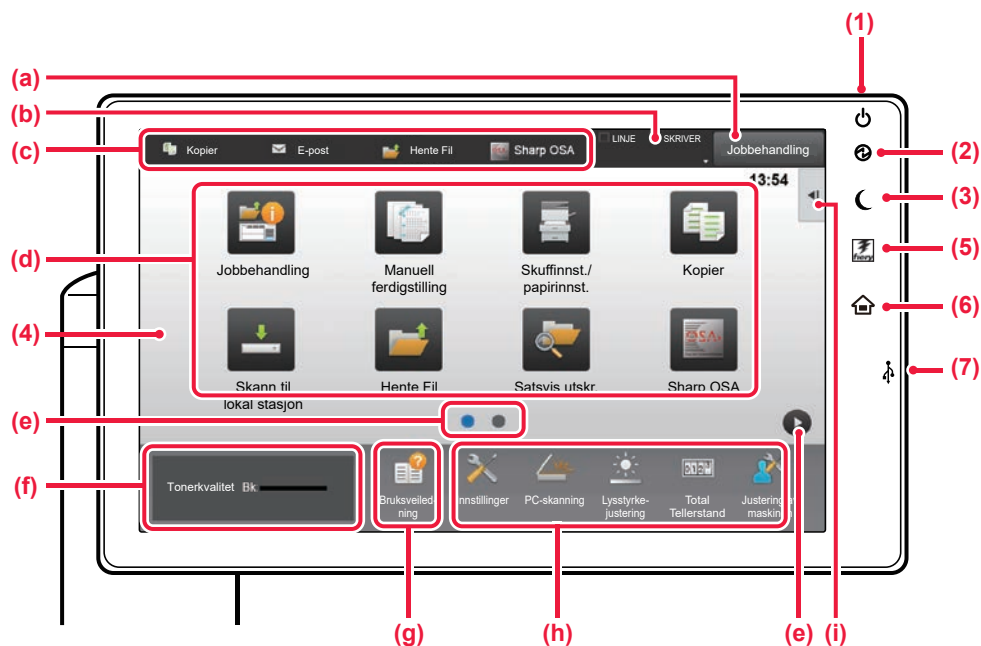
(1)
(a)
(b)
(c)
Kopier
E-post
Hente Fil
Sharp OSA
LINJE
SKRIVER
Jobbehandling
(2)
13:54
(3)
(d)
Jobbehandling
Manuell ferdigstilling
Skuffinnst./ papirinnst.
Kopier
(5)
(6)
(4)
Skann til lokal stasjon
Hente Fil
Satsvis utskr.
Sharp OSA
(7)
(e)
(f)
Tonerkvalitet Bk
Bruksveiledning
Innstillinger
PC-skanning
Lysstyrkejustering
Total Tellerstand
Justering av maskin
(g)
(h)
(e)
(i)